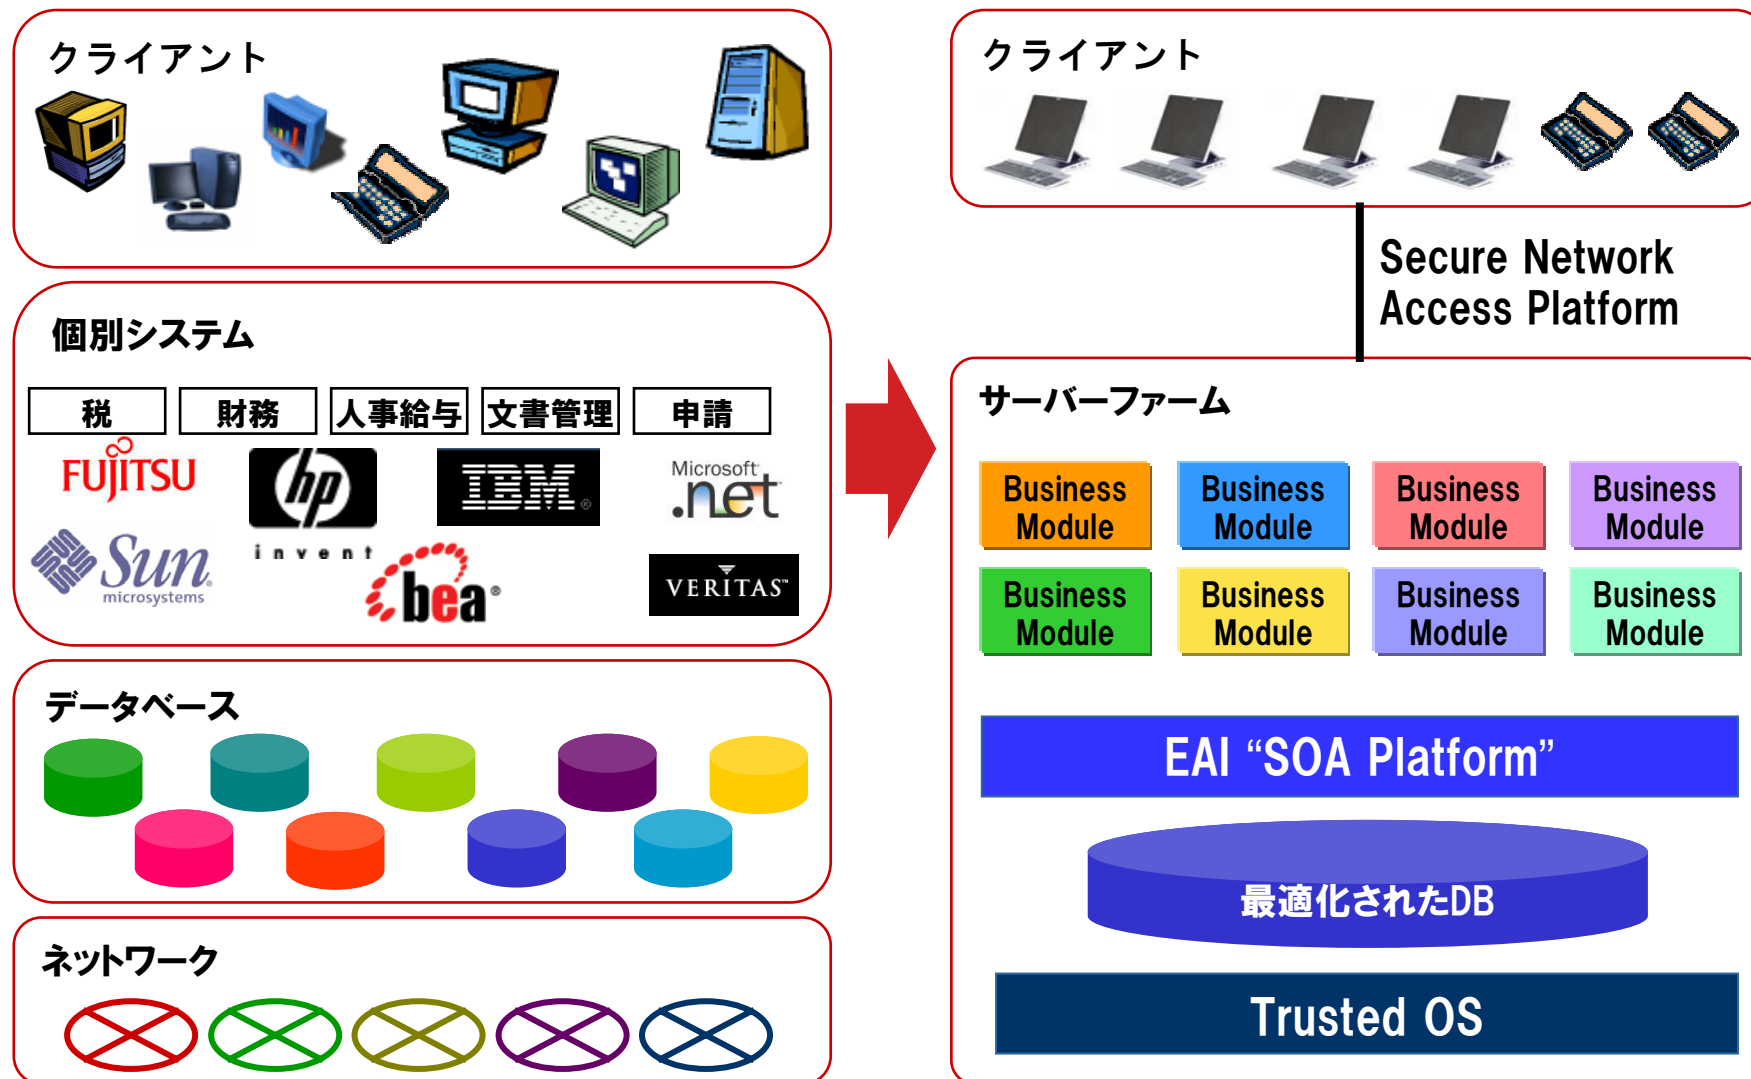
クライアント

個別システム

| 税 | 財務 | 人事給与 | 文書管理 | 申請 |
|---|---|---|---|---|

FUJITSU
hp invent
IBM
Microsoft .net
Sun microsystems
bea
VERITAS

データベース

ネットワーク

クライアント

Secure Network Access Platform

サーバーファーム

Business Module
Business Module
Business Module
Business Module
Business Module
Business Module
Business Module
Business Module

EAI “SOA Platform”

最適化されたDB

Trusted OS